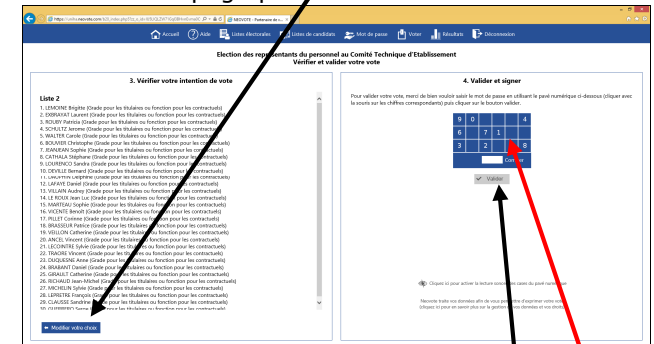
https://vote.neovote.com/...

NEOVOTE - Partenaire de ...

Accueil | Aide | Listes électorales | Listes de candidats | Mot de passe | Voter | Résultats | Déconnexion

Election des représentants du personnel au Comité Technique d'Etablissement
Vérifier et valider votre vote

3. Vérifier votre intention de vote

Liste 2
1. LEMOINE Brigitte (Grade pour les titulaires ou fonction pour les contractuels)
2. EXBRAYAT Laurent (Grade pour les titulaires ou fonction pour les contractuels)
3. ROUBY Patricia (Grade pour les titulaires ou fonction pour les contractuels)
4. SCHULTZ Jerome (Grade pour les titulaires ou fonction pour les contractuels)
5. WALTER Carole (Grade pour les titulaires ou fonction pour les contractuels)
6. BOUYER Christophe (Grade pour les titulaires ou fonction pour les contractuels)
7. JEANJEAN Sophie (Grade pour les titulaires ou fonction pour les contractuels)
8. CATHALA Stéphane (Grade pour les titulaires ou fonction pour les contractuels)
9. LOURENCO Sandra (Grade pour les titulaires ou fonction pour les contractuels)
10. DEVILLE Bernard (Grade pour les titulaires ou fonction pour les contractuels)
11. DAUPHIN Delphine (Grade pour les titulaires ou fonction pour les contractuels)
12. LAFAYE Daniel (Grade pour les titulaires ou fonction pour les contractuels)
13. VILLAIN Audrey (Grade pour les titulaires ou fonction pour les contractuels)
14. LE ROUX Jean Luc (Grade pour les titulaires ou fonction pour les contractuels)
15. MARTEAU Sophie (Grade pour les titulaires ou fonction pour les contractuels)
16. VICENTE Benoît (Grade pour les titulaires ou fonction pour les contractuels)
17. PILLET Corinne (Grade pour les titulaires ou fonction pour les contractuels)
18. BRASSEUR Patrice (Grade pour les titulaires ou fonction pour les contractuels)
19. VEILLON Catherine (Grade pour les titulaires ou fonction pour les contractuels)
20. ANCEL Vincent (Grade pour les titulaires ou fonction pour les contractuels)
21. LECOINTRE Sylvie (Grade pour les titulaires ou fonction pour les contractuels)
22. TRAORE Vincent (Grade pour les titulaires ou fonction pour les contractuels)
23. DUQUESNE Anne (Grade pour les titulaires ou fonction pour les contractuels)
24. BRABANT Daniel (Grade pour les titulaires ou fonction pour les contractuels)
25. GIRAULT Catherine (Grade pour les titulaires ou fonction pour les contractuels)
26. RICHAUD Jean-Michel (Grade pour les titulaires ou fonction pour les contractuels)
27. MICHELIN Sylvie (Grade pour les titulaires ou fonction pour les contractuels)
28. LEPRETRE François (Grade pour les titulaires ou fonction pour les contractuels)
29. CLAUSSE Sandrine (Grade pour les titulaires ou fonction pour les contractuels)
30. GUERRERO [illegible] (Grade pour les titulaires ou fonction pour les contractuels)

Modifier votre choix

4. Valider et signer

Pour valider votre vote, merci de bien vouloir saisir le mot de passe en utilisant le pavé numérique ci-dessous (cliquer avec la souris sur les chiffres correspondants) puis cliquer sur le bouton valider.

| 9 | 0 | | | 4 |
|---|---|---|---|---|
| 6 | | 7 | 1 | |
| 3 | | 2 | | 8 |

Corriger

Valider

Cliquez ici pour activer la lecture sonore des cases du pavé numérique

Neovote traite vos données afin de vous permettre d'exprimer votre vote. (Cliquez ici pour en savoir plus sur la gestion de vos données et vos droits)